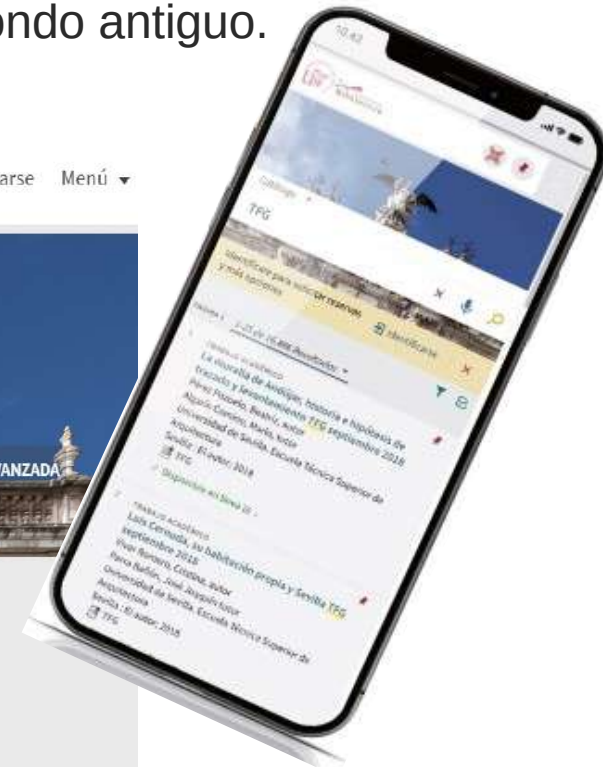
ondo antiguo.

arse Menú ▾

VANZADA

10:43

Catálogo

TFG

Identificarse

Página 1 1-20 de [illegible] resultados

TRABAJO ACADÉMICO
La escuelita de Amiloje, historia e hipótesis de trazado y levantamiento TFG septiembre 2016
Pérez Pozuelo, Beatriz, autor
Aguilar Camacho, Marta, tutor
Universidad de Sevilla. Escuela Técnica Superior de Arquitectura
Sevilla : El autor, 2016
TFG

Disponible en línea

TRABAJO ACADÉMICO
Luis Cernuda, su habitación propia y Sevilla TFG septiembre 2016
Vega Romero, Cristina, autor
Pérez Nañón, José Joaquín, tutor
Universidad de Sevilla. Escuela Técnica Superior de Arquitectura
Sevilla : El autor, 2016
TFG